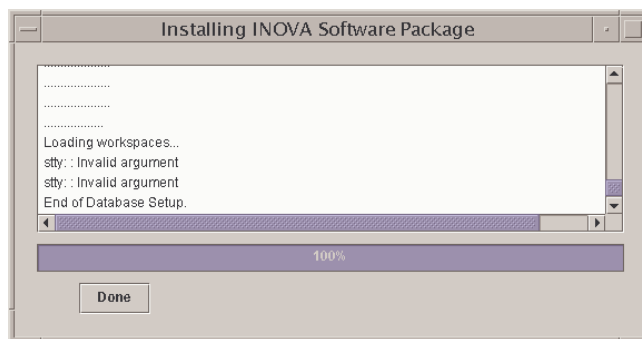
Installing INOVA Software Package

....................
....................
....................
.................
Loading workspaces...
stty: : Invalid argument
stty: : Invalid argument
End of Database Setup.

100%

Done